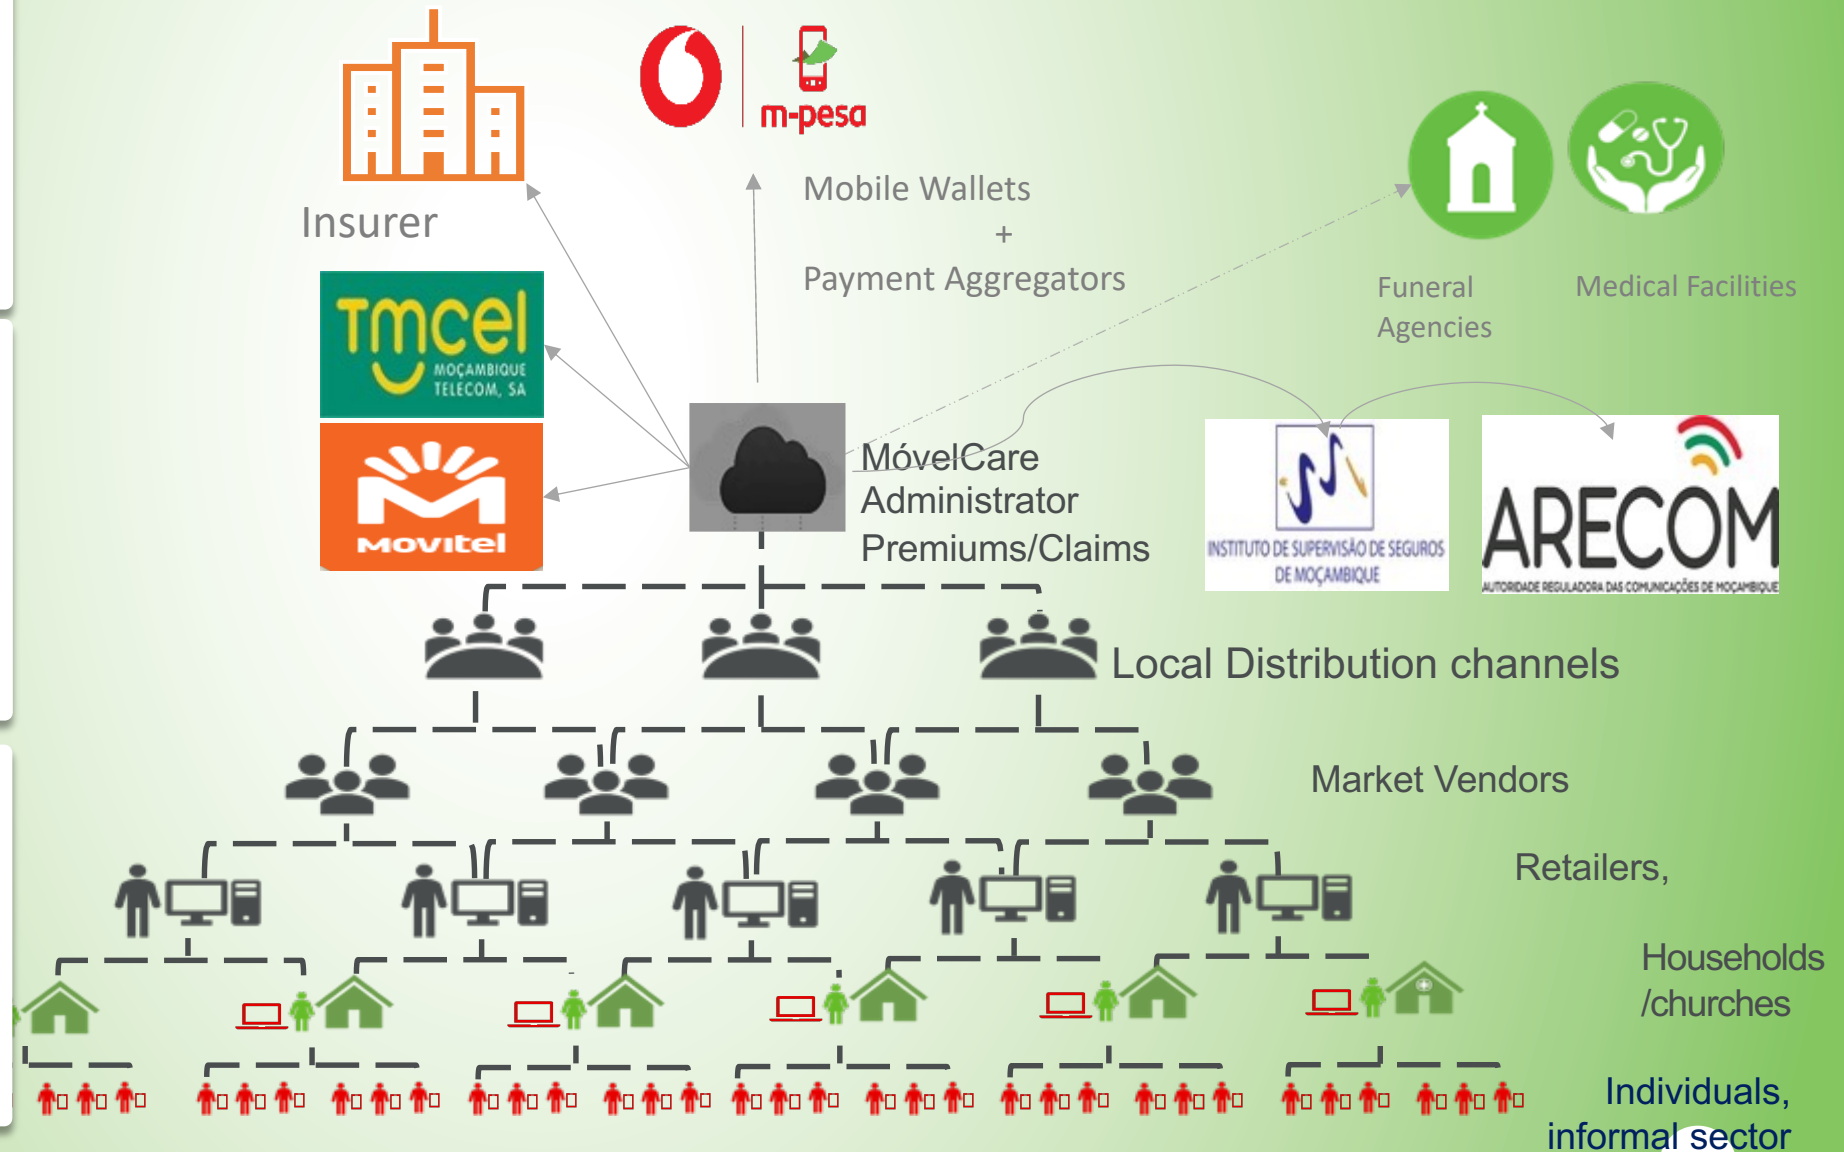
Insurer

m-pesa

Mobile Wallets
+
Payment Aggregators

Funeral Agencies

Medical Facilities

Tmcel MOÇAMBIQUE TELECOM, SA

Movitel

MóvelCare
Administrator
Premiums/Claims

INSTITUTO DE SUPERVISÃO DE SEGUROS DE MOÇAMBIQUE

ARECOM
AUTORIDADE REGULADORA DAS COMUNICAÇÕES DE MOÇAMBIQUE

Local Distribution channels

Market Vendors

Retailers,

Households /churches

Individuals, informal sector